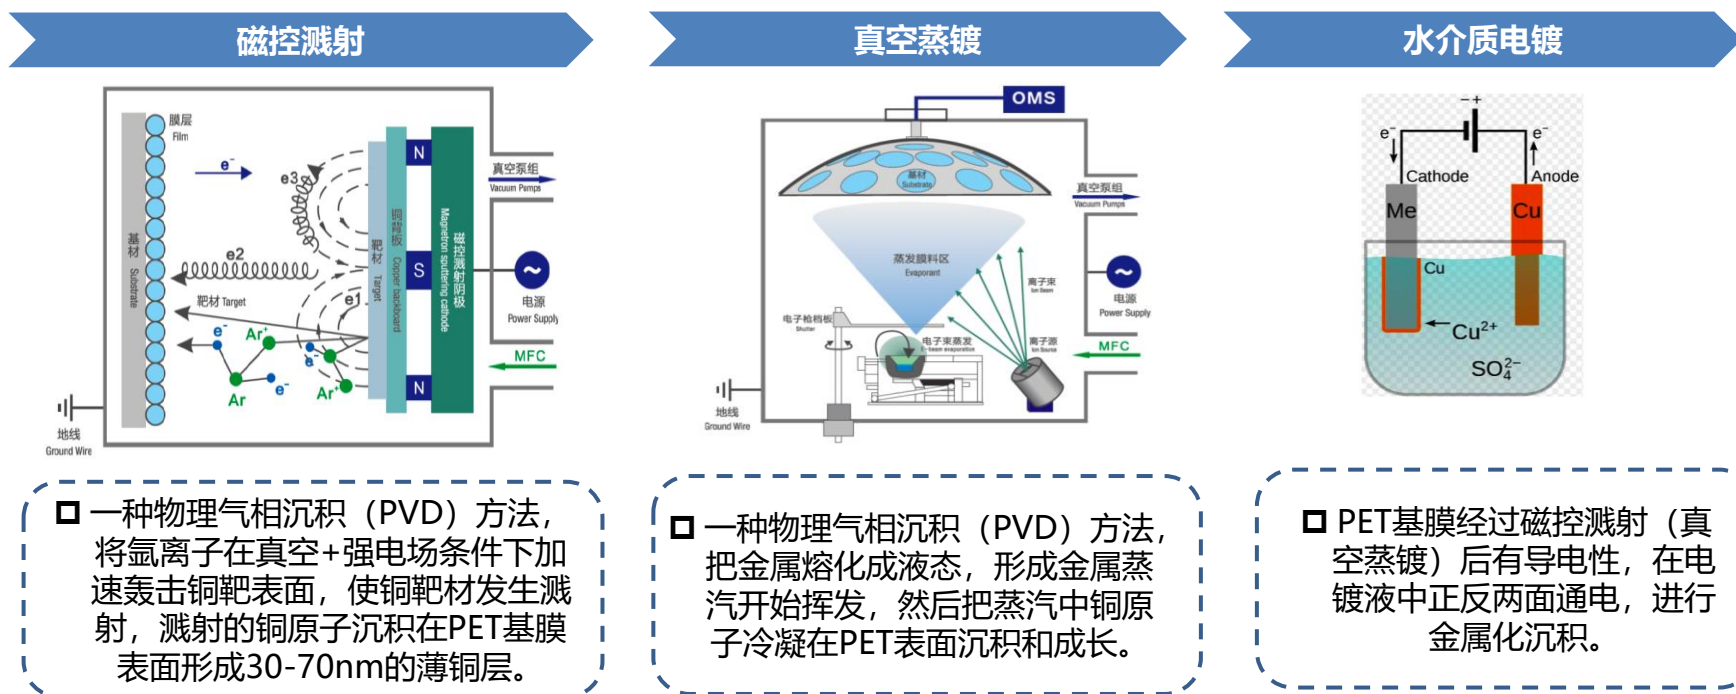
磁控溅射

膜层
Film
$e^-$
e3
e2
e1
基材 Substrate
靶材 Target
$e^-$
$Ar^+$
$e^-$
$Ar^+$
Ar
$e^-$
$Ar^+$
靶材 Target
铜背板 Copper backboard
N
S
N
磁控溅射阴极 Magnetron sputtering cathode
真空泵组 Vacuum Pumps
电源 Power Supply
MFC
地线 Ground Wire

□ 一种物理气相沉积（PVD）方法，将氩离子在真空+强电场条件下加速轰击铜靶表面，使铜靶材发生溅射，溅射的铜原子沉积在PET基膜表面形成30-70nm的薄铜层。

真空蒸镀

OMS
基材 Substrate
真空泵组 Vacuum Pumps
蒸发膜料区 Evaporant
离子束 Ion Beam
电源 Power Supply
电子枪挡板 Shutter
电子束蒸发 E-beam evaporation
离子源 Ion Source
MFC
地线 Ground Wire

□ 一种物理气相沉积（PVD）方法，把金属熔化成液态，形成金属蒸汽开始挥发，然后把蒸汽中铜原子冷凝在PET表面沉积和成长。

水介质电镀

− +
$e^-$
$e^-$
Cathode
Anode
Me
Cu
Cu
$Cu^{2+}$
$SO_4^{2-}$

□ PET基膜经过磁控溅射（真空蒸镀）后有导电性，在电镀液中正反两面通电，进行金属化沉积。